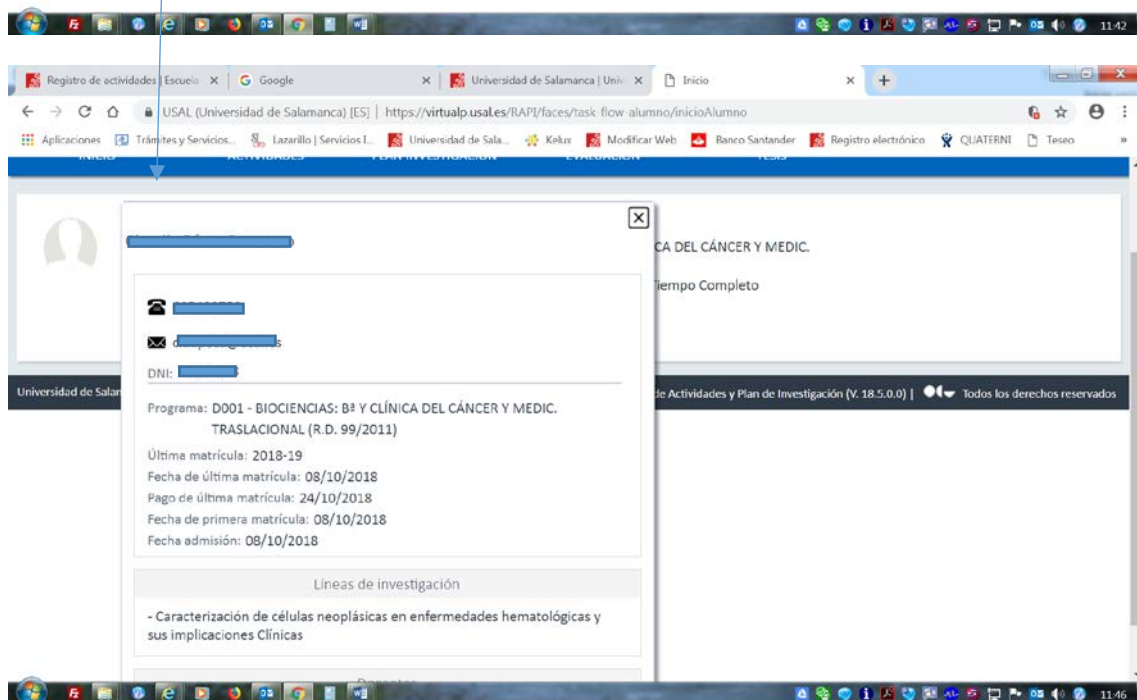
11:42

Registro de actividades | Escuela ×
G Google ×
Universidad de Salamanca | Univ ×
Inicio ×
+

USAL (Universidad de Salamanca) [ES] | https://virtualp.usal.es/RAPI/faces/task-flow-alumno/inicioAlumno

Aplicaciones
Trámites y Servicios...
Lazarillo | Servicios I...
Universidad de Sala...
Kelux
Modificar Web
Banco Santander
Registro electrónico
QUATERNI
Teseo
»

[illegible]

×

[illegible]

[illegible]

d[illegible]s

DNI: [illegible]

Programa: D001 - BIOCIENCIAS: Bª Y CLÍNICA DEL CÁNCER Y MEDIC. TRASLACIONAL (R.D. 99/2011)

Última matrícula: 2018-19
Fecha de última matrícula: 08/10/2018
Pago de última matrícula: 24/10/2018
Fecha de primera matrícula: 08/10/2018
Fecha admisión: 08/10/2018

Líneas de investigación

- Caracterización de células neoplásicas en enfermedades hematológicas y sus implicaciones Clínicas

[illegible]

CA DEL CÁNCER Y MEDIC.

Tiempo Completo

Universidad de Salar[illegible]

de Actividades y Plan de Investigación (V. 18.5.0.0) | Todos los derechos reservados

11:46